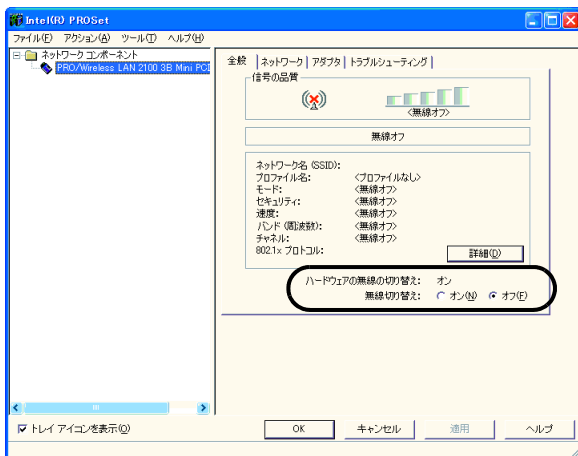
Intel(R) PROSet

ファイル(F) アクション(A) ツール(T) ヘルプ(H)

ネットワーク コンポーネント
PRO/Wireless LAN 2100 3B Mini PCI

全般 | ネットワーク | アダプタ | トラブルシューティング

信号の品質

<無線オフ>

無線オフ

| | |
|---|---|
| ネットワーク名 (SSID): | |
| プロファイル名: | <プロファイルなし> |
| モード: | <無線オフ> |
| セキュリティ: | <無線オフ> |
| 速度: | <無線オフ> |
| バンド (周波数): | <無線オフ> |
| チャネル: | <無線オフ> |
| 802.1x プロトコル: | |

詳細(D)

ハードウェアの無線の切り替え: オン
無線切り替え: ○ オン(N) ● オフ(F)

☑ トレイ アイコンを表示(O)

OK　キャンセル　適用　ヘルプ